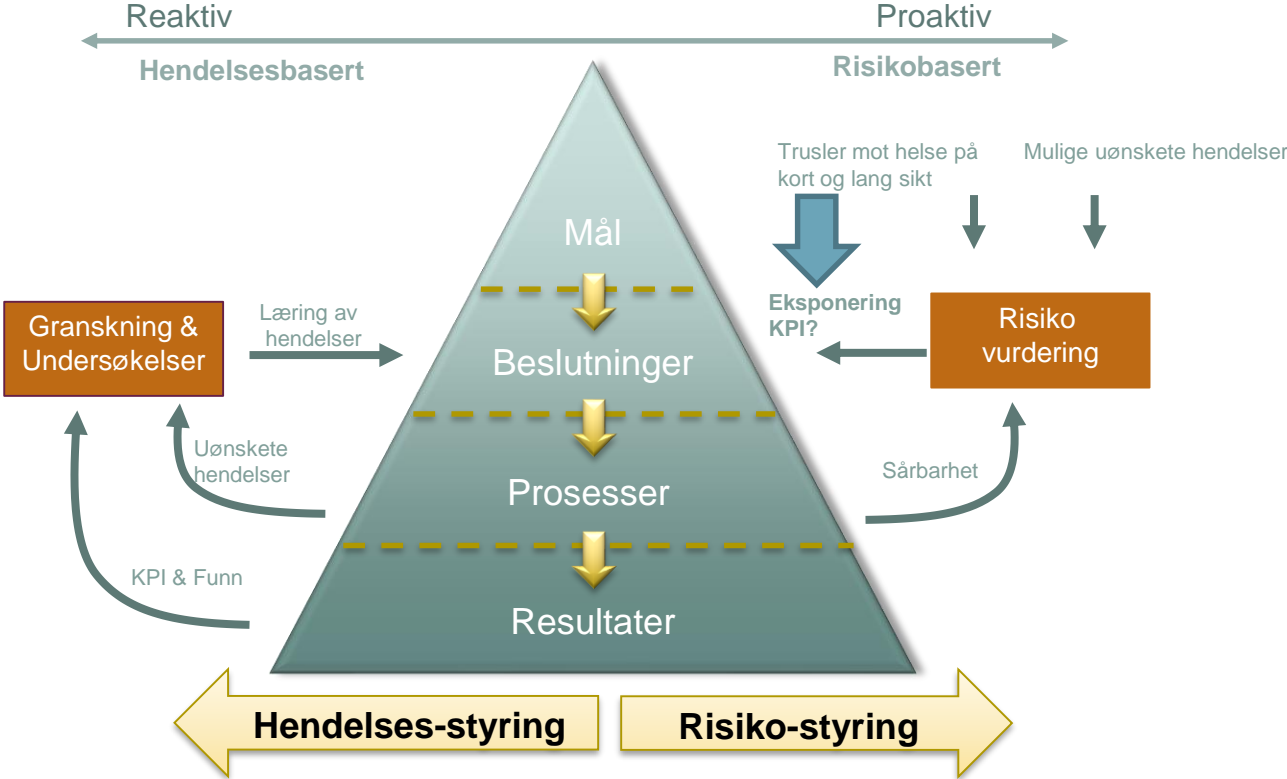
Reaktiv

Proaktiv

Hendelsesbasert

Risikobasert

Trusler mot helse på kort og lang sikt

Mulige uønskete hendelser

Mål

Beslutninger

Prosesser

Resultater

Granskning & Undersøkelser

Læring av hendelser

Eksponering KPI?

Risiko vurdering

Uønskete hendelser

Sårbarhet

KPI & Funn

Hendelses-styring

Risiko-styring